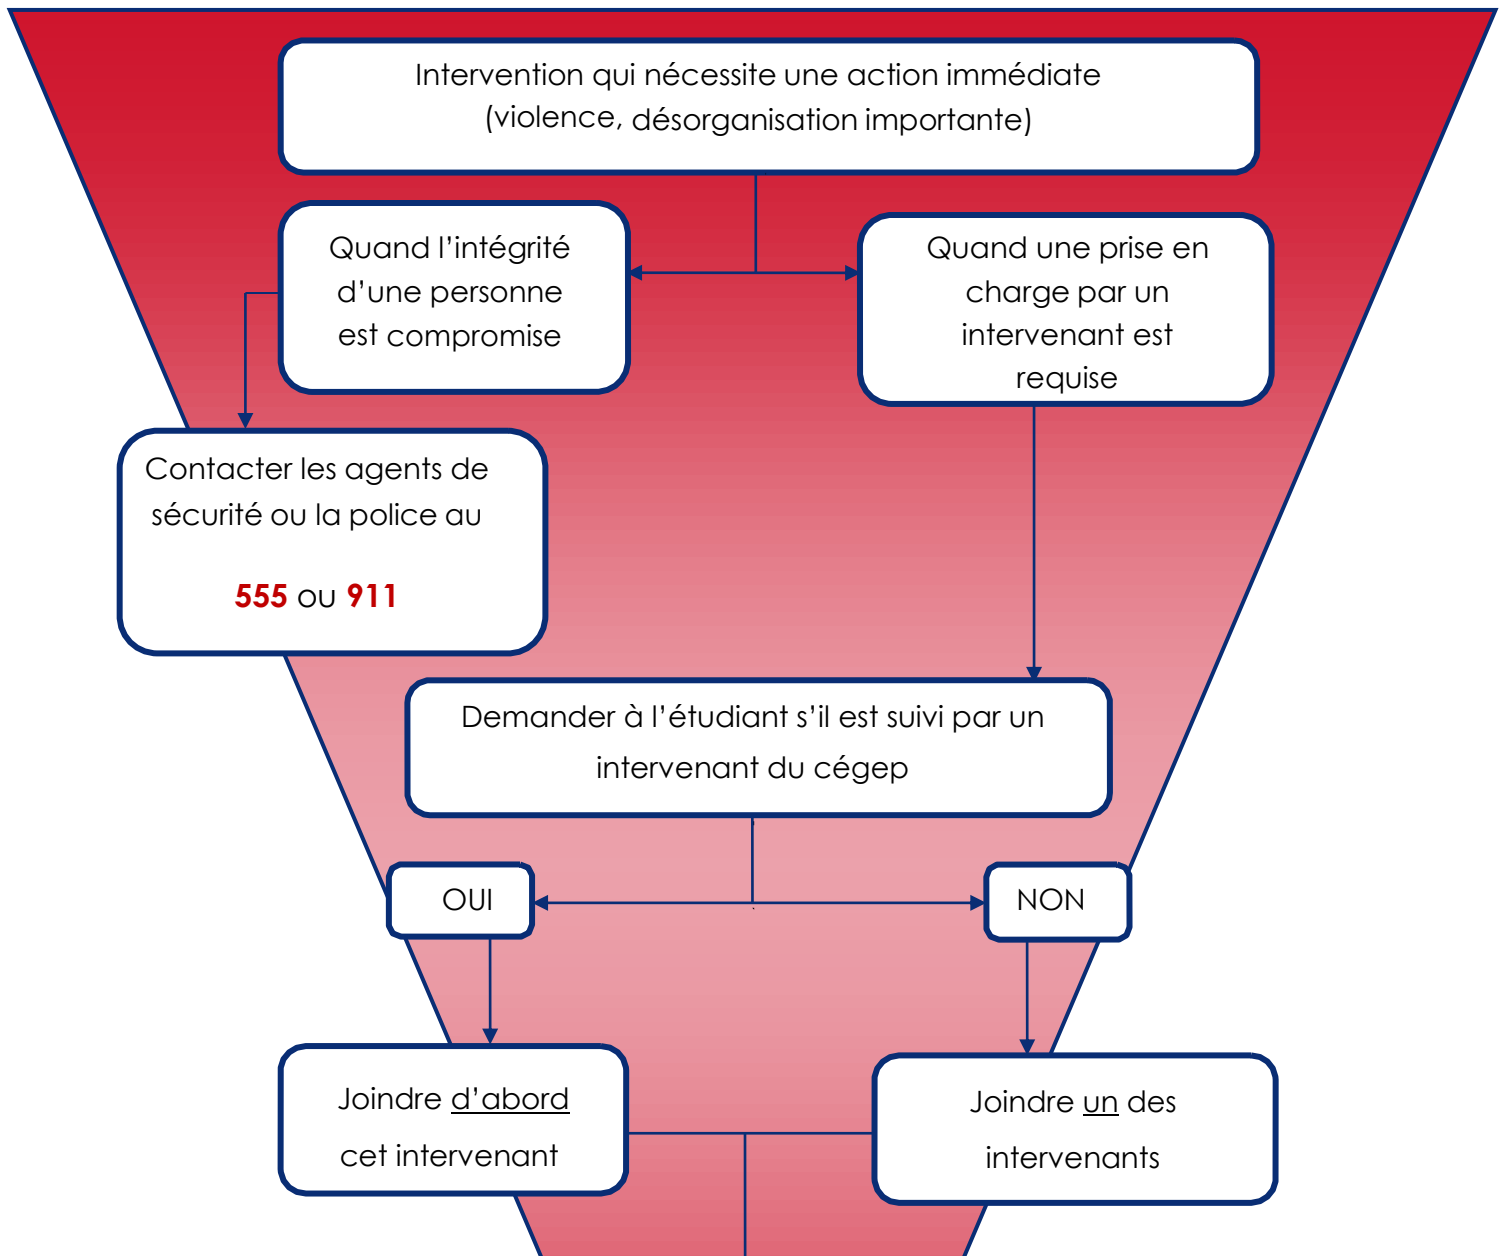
Intervention qui nécessite une action immédiate (violence, désorganisation importante)

Quand l'intégrité d'une personne est compromise

Quand une prise en charge par un intervenant est requise

Contacter les agents de sécurité ou la police au

555 ou 911

Demander à l'étudiant s'il est suivi par un intervenant du cégep

OUI

NON

Joindre d'abord cet intervenant

Joindre un des intervenants